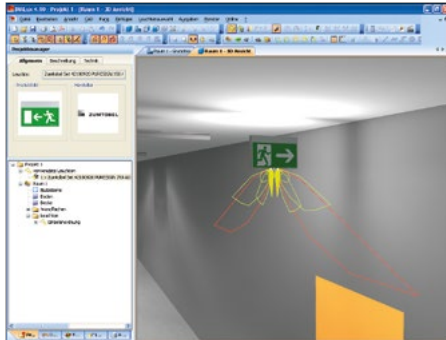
DIALux 4.10 - Projekt 1 (Raum 1 - 3D Ansicht)

Datei Bearbeiten Ansicht CAD Farbe Einfügen Leuchtenauswahl Ausgaben Fenster Hilfe

Objekteigenschaften

Allgemeines Beschreibung Technik

Leuchte: Zumtobel Sei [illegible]

Raum 1 - Grundriss Raum 1 - 3D Ansicht

ZUMTOBEL

Projekt 1
Verwendete Leuchten
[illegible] Zumtobel Sei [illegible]
Raum 1
Bodenfläche
Decke
Wände
Nutzflächen
Leuchten
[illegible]